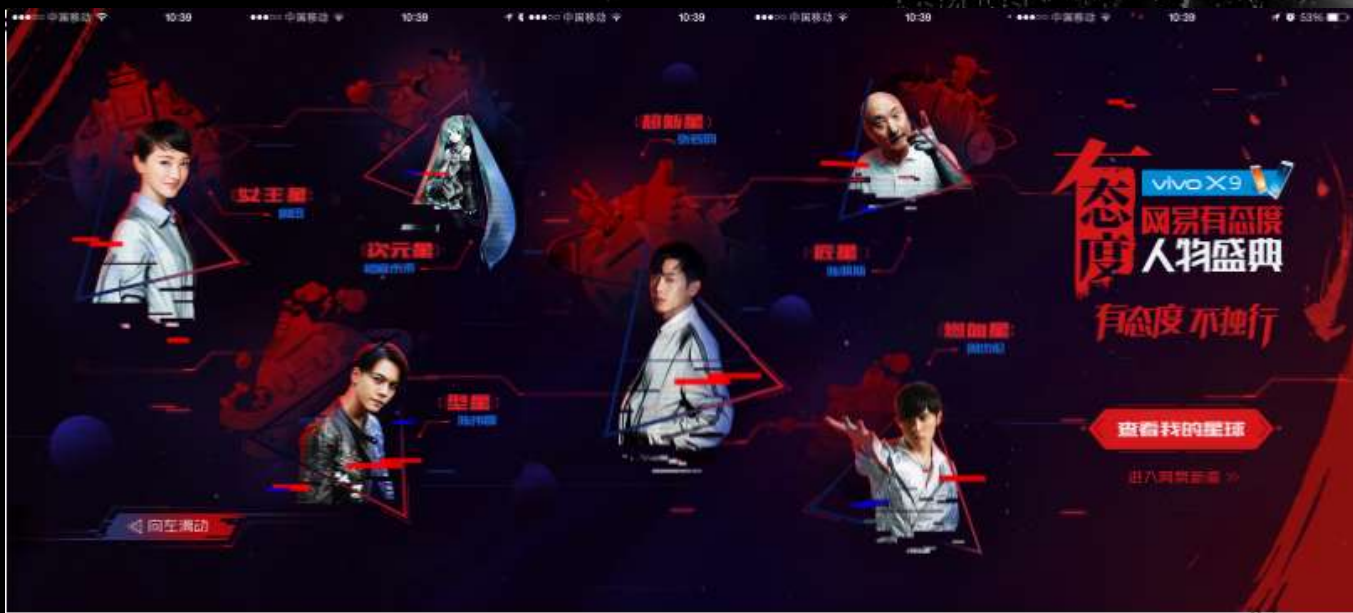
●●●○○ 中国移动 10:39 ●●●○○ 中国移动 10:39 ●●●○○ 中国移动 10:39 ●●●○○ 中国移动 10:39 ●●●○○ 中国移动 10:39 53%

女王星
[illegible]

次元星
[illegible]

超能星
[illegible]

匠星
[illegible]

型星
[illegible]

炽创星
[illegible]

向左滑动

有态度
vivo X9
网易有态度
人物盛典
有态度 不独行

查看我的星球

进入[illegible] >>